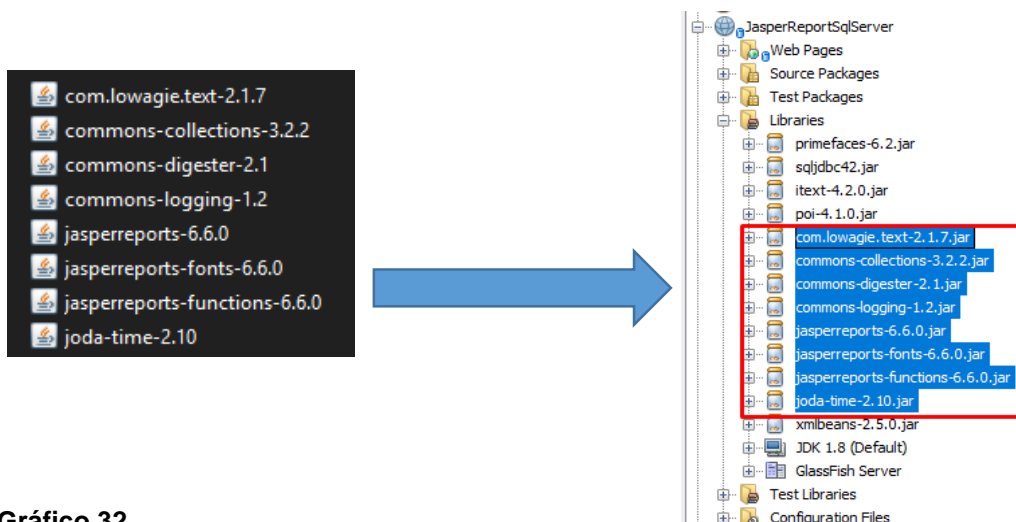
com.lowagie.text-2.1.7
commons-collections-3.2.2
commons-digester-2.1
commons-logging-1.2
jasperreports-6.6.0
jasperreports-fonts-6.6.0
jasperreports-functions-6.6.0
joda-time-2.10

JasperReportSqlServer
Web Pages
Source Packages
Test Packages
Libraries
primefaces-6.2.jar
sqljdbc42.jar
itext-4.2.0.jar
poi-4.1.0.jar
com.lowagie.text-2.1.7.jar
commons-collections-3.2.2.jar
commons-digester-2.1.jar
commons-logging-1.2.jar
jasperreports-6.6.0.jar
jasperreports-fonts-6.6.0.jar
jasperreports-functions-6.6.0.jar
joda-time-2.10.jar
xmlbeans-2.5.0.jar
JDK 1.8 (Default)
GlassFish Server
Test Libraries
Configuration Files

Gráfico 32